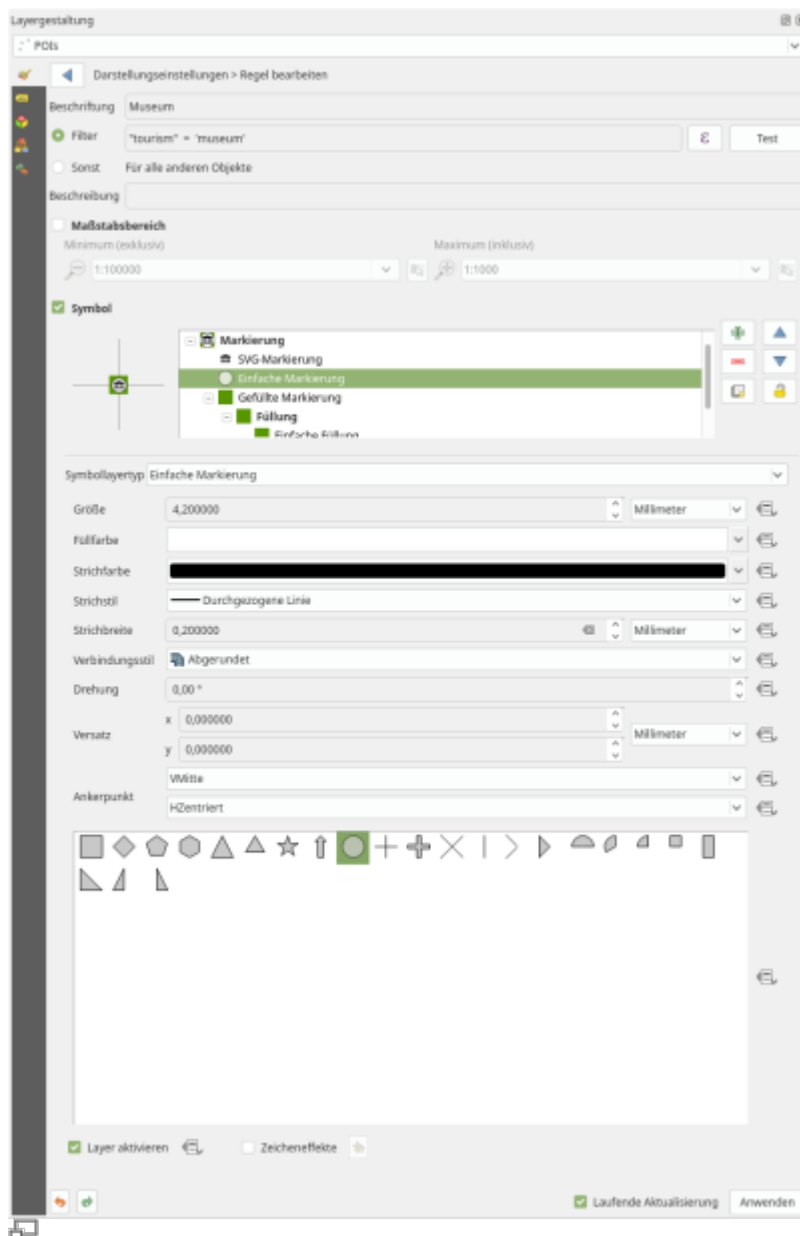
Layergestaltung

POIs

Darstellungseinstellungen > Regel bearbeiten

Beschriftung Museum

Filter "tourism" = 'museum'

ε Test

Sonst Für alle anderen Objekte

Beschreibung

Maßstabsbereich

Minimum (exklusiv)

1:100000

Maximum (inklusiv)

1:1000

Symbol

Markierung
SVG-Markierung
Einfache Markierung
Gefüllte Markierung
Füllung
Einfache Füllung

Symbollayertyp Einfache Markierung

| | | |
|---|---|---|
| Größe | 4,200000 | Millimeter |
| Füllfarbe | | |
| Strichfarbe | | |
| Strichstil | Durchgezogene Linie | |
| Strichbreite | 0,200000 | Millimeter |
| Verbindungsstil | Abgerundet | |
| Drehung | 0,00 ° | |
| Versatz | x 0,000000 | Millimeter |
| | y 0,000000 | |
| Ankerpunkt | VMitte | |
| | HZentriert | |

Layer aktivieren

Zeicheneffekte

Laufende Aktualisierung

Anwenden